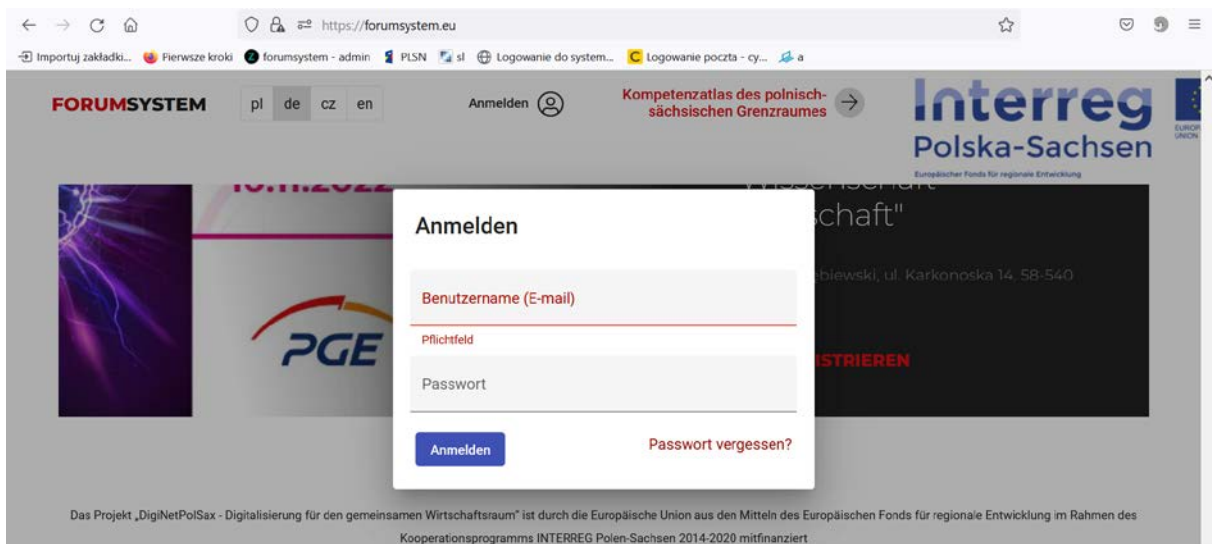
https://forumsystem.eu

Importuj zakładki... Pierwsze kroki forumsystem - admin PLSN sl Logowanie do system... Logowanie poczta - cy... a

FORUMSYSTEM pl de cz en Anmelden Kompetenzatlas des polnisch-sächsischen Grenzraumes

Interreg Polska-Sachsen
Europäischer Fonds für regionale Entwicklung

EUROPÄISCHE UNION

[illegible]

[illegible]chaft"

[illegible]ebiewski, ul. Karkonoska 14, 58-540

PGE

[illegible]ISTRIEREN

Anmelden

Benutzername (E-mail)

Pflichtfeld

Passwort

Anmelden

Passwort vergessen?

Das Projekt „DigiNetPolSax - Digitalisierung für den gemeinsamen Wirtschaftsraum" ist durch die Europäische Union aus den Mitteln des Europäischen Fonds für regionale Entwicklung im Rahmen des Kooperationsprogramms INTERREG Polen-Sachsen 2014-2020 mitfinanziert